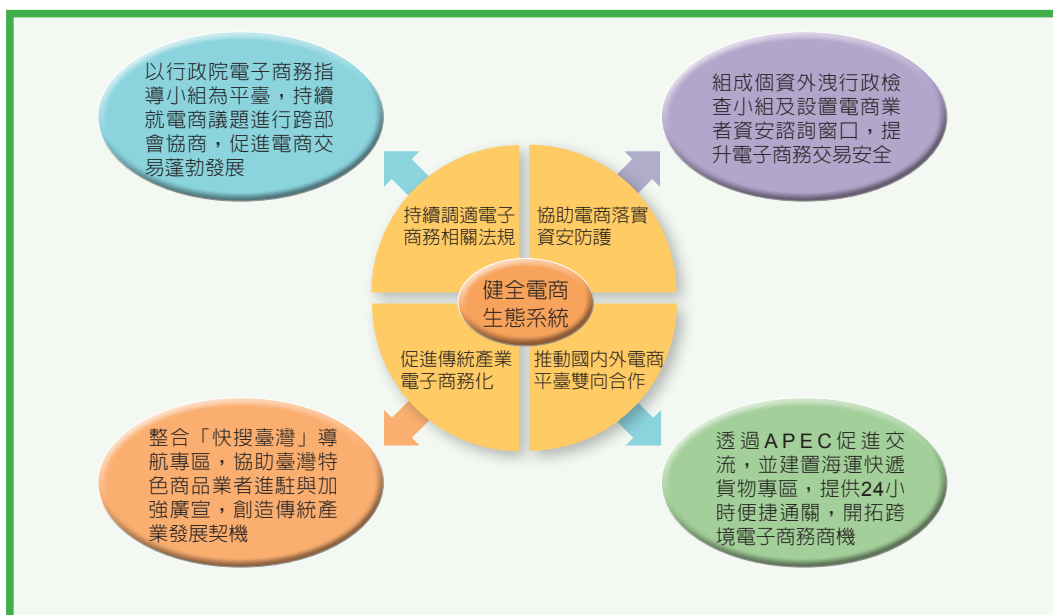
以行政院電子商務指導小組為平臺，持續就電商議題進行跨部會協商，促進電商交易蓬勃發展

組成個資外洩行政檢查小組及設置電商業者資安諮詢窗口，提升電子商務交易安全

持續調適電子商務相關法規

協助電商落實資安防護

健全電商生態系統

促進傳統產業電子商務化

推動國內外電商平臺雙向合作

整合「快搜臺灣」導航專區，協助臺灣特色商品業者進駐與加強廣宣，創造傳統產業發展契機

透過APEC促進交流，並建置海運快遞貨物專區，提供24小時便捷通關，開拓跨境電子商務商機